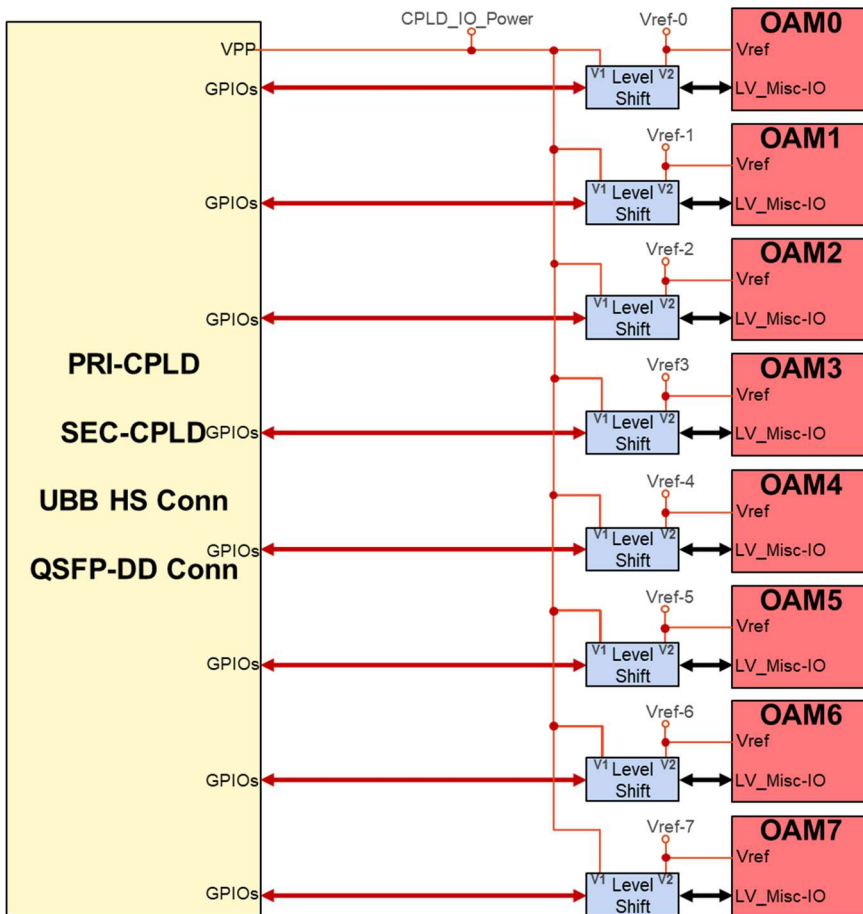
CPLD_IO_Power
Vref-0
OAM0
VPP
Vref
GPIOs
V1 Level V2 Shift
LV_Misc-IO
Vref-1
OAM1
Vref
GPIOs
V1 Level V2 Shift
LV_Misc-IO
Vref-2
OAM2
Vref
GPIOs
V1 Level V2 Shift
LV_Misc-IO
PRI-CPLD
Vref3
OAM3
Vref
SEC-CPLD
GPIOs
V1 Level V2 Shift
LV_Misc-IO
Vref-4
OAM4
UBB HS Conn
Vref
GPIOs
QSFP-DD Conn
V1 Level V2 Shift
LV_Misc-IO
Vref-5
OAM5
Vref
GPIOs
V1 Level V2 Shift
LV_Misc-IO
Vref-6
OAM6
Vref
GPIOs
V1 Level V2 Shift
LV_Misc-IO
Vref-7
OAM7
Vref
GPIOs
V1 Level V2 Shift
LV_Misc-IO